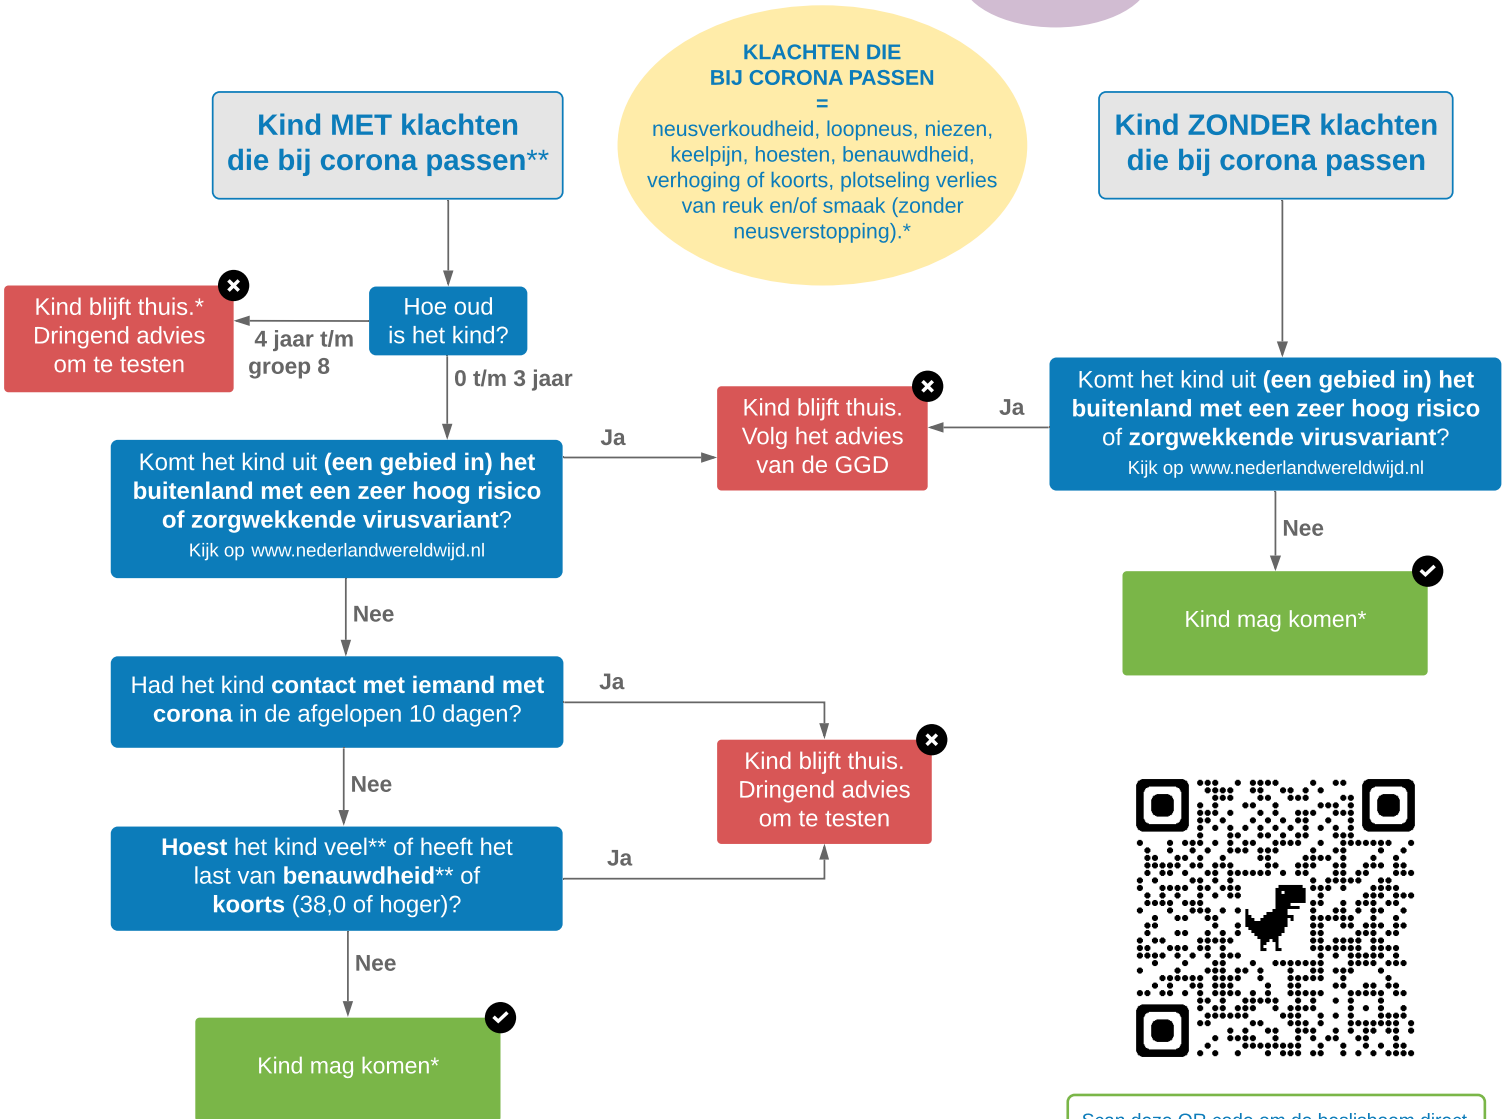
KLACHTEN DIE
BIJ CORONA PASSEN
=
neusverkoudheid, loopneus, niezen, keelpijn, hoesten, benauwdheid, verhoging of koorts, plotseling verlies van reuk en/of smaak (zonder neusverstopping).*

Kind MET klachten die bij corona passen**

Hoe oud is het kind?

4 jaar t/m groep 8

Kind blijft thuis.* Dringend advies om te testen

0 t/m 3 jaar

Komt het kind uit **(een gebied in) het buitenland met een zeer hoog risico of zorgwekkende virusvariant**? Kijk op www.nederlandwereldwijd.nl

Ja

Kind blijft thuis. Volg het advies van de GGD

Nee

Had het kind **contact met iemand met corona** in de afgelopen 10 dagen?

Ja

Kind blijft thuis. Dringend advies om te testen

Nee

**Hoest** het kind veel** of heeft het last van **benauwdheid**** of **koorts** (38,0 of hoger)?

Ja

Nee

Kind mag komen*

Kind ZONDER klachten die bij corona passen

Komt het kind uit **(een gebied in) het buitenland met een zeer hoog risico of zorgwekkende virusvariant**? Kijk op www.nederlandwereldwijd.nl

Ja

Nee

Kind mag komen*

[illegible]